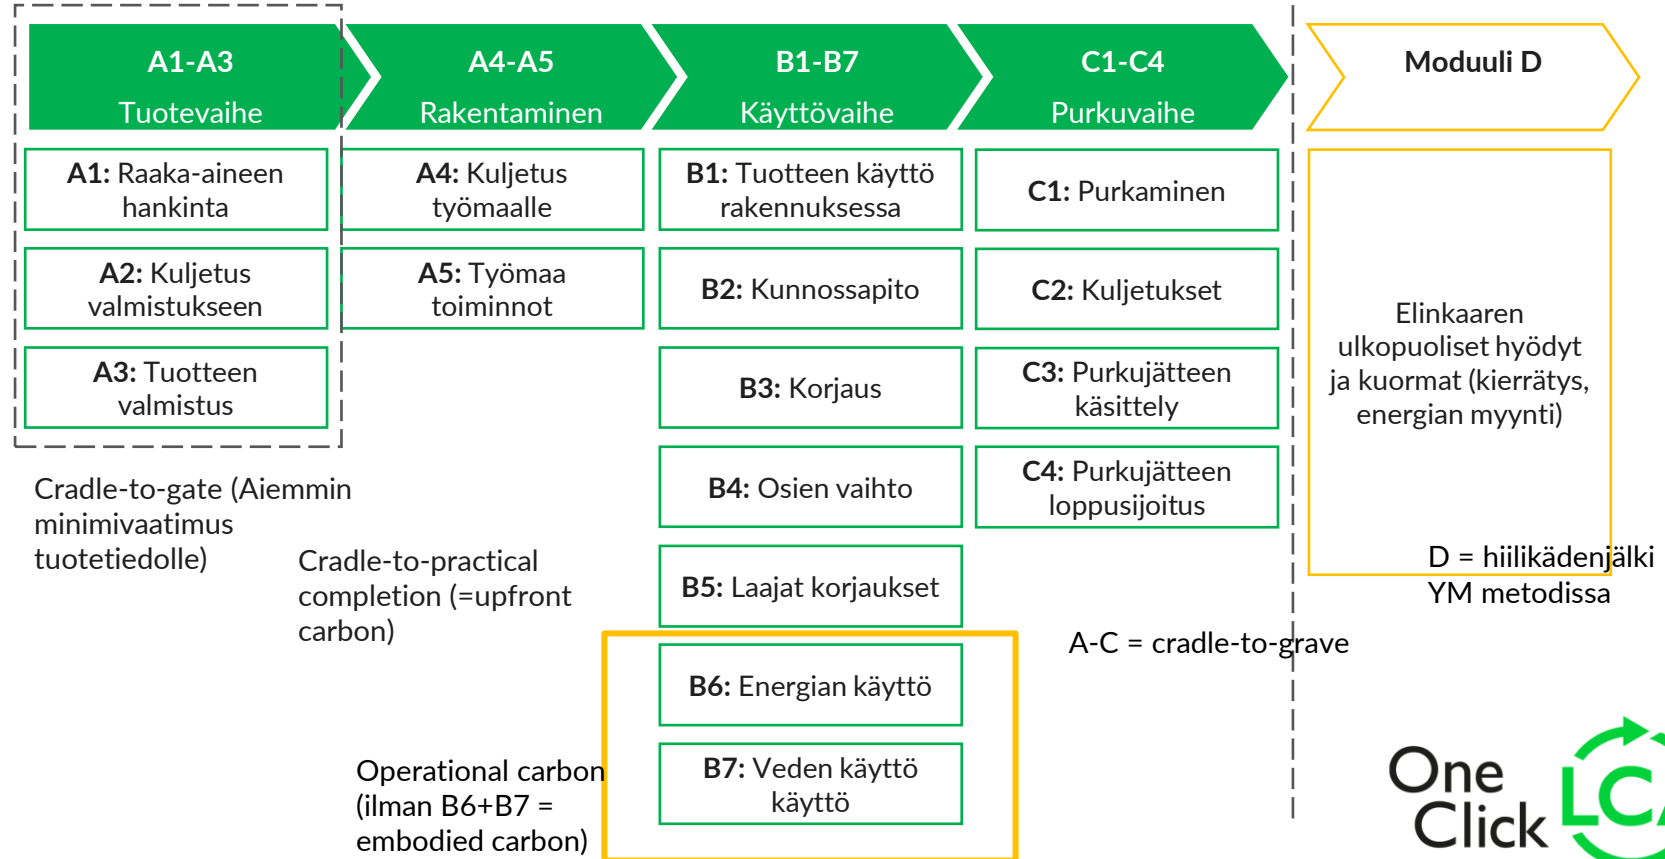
A1-A3
Tuotevaihe

A4-A5
Rakentaminen

B1-B7
Käyttövaihe

C1-C4
Purkuvaihe

Moduuli D

**A1:** Raaka-aineen hankinta

**A2:** Kuljetus valmistukseen

**A3:** Tuotteen valmistus

**A4:** Kuljetus työmaalle

**A5:** Työmaa toiminnot

**B1:** Tuotteen käyttö rakennuksessa

**B2:** Kunnossapito

**B3:** Korjaus

**B4:** Osien vaihto

**B5:** Laajat korjaukset

**B6:** Energian käyttö

**B7:** Veden käyttö käyttö

**C1:** Purkaminen

**C2:** Kuljetukset

**C3:** Purkujätteen käsittely

**C4:** Purkujätteen loppusijoitus

Elinkaaren ulkopuoliset hyödyt ja kuormat (kierrätys, energian myynti)

Cradle-to-gate (Aiemmin minimivaatimus tuotetiedolle)

Cradle-to-practical completion (=upfront carbon)

Operational carbon (ilman B6+B7 = embodied carbon)

A-C = cradle-to-grave

D = hiilikädenjälki YM metodissa

One Click LCA